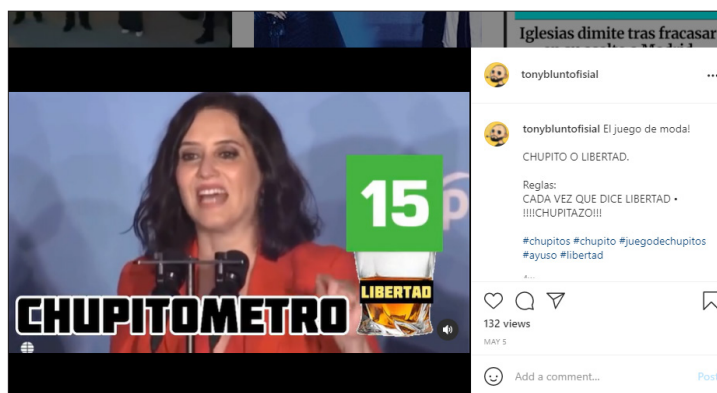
Iglesias dimite tras fracasar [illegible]

tonybluntofisial

tonybluntofisial El juego de moda!

CHUPITO O LIBERTAD.

Reglas:
CADA VEZ QUE DICE LIBERTAD • !!!!CHUPITAZO!!!

#chupitos #chupito #juegodechupitos #ayuso #libertad

15

LIBERTAD

CHUPITOMETRO

132 views

MAY 5

Add a comment...

Post